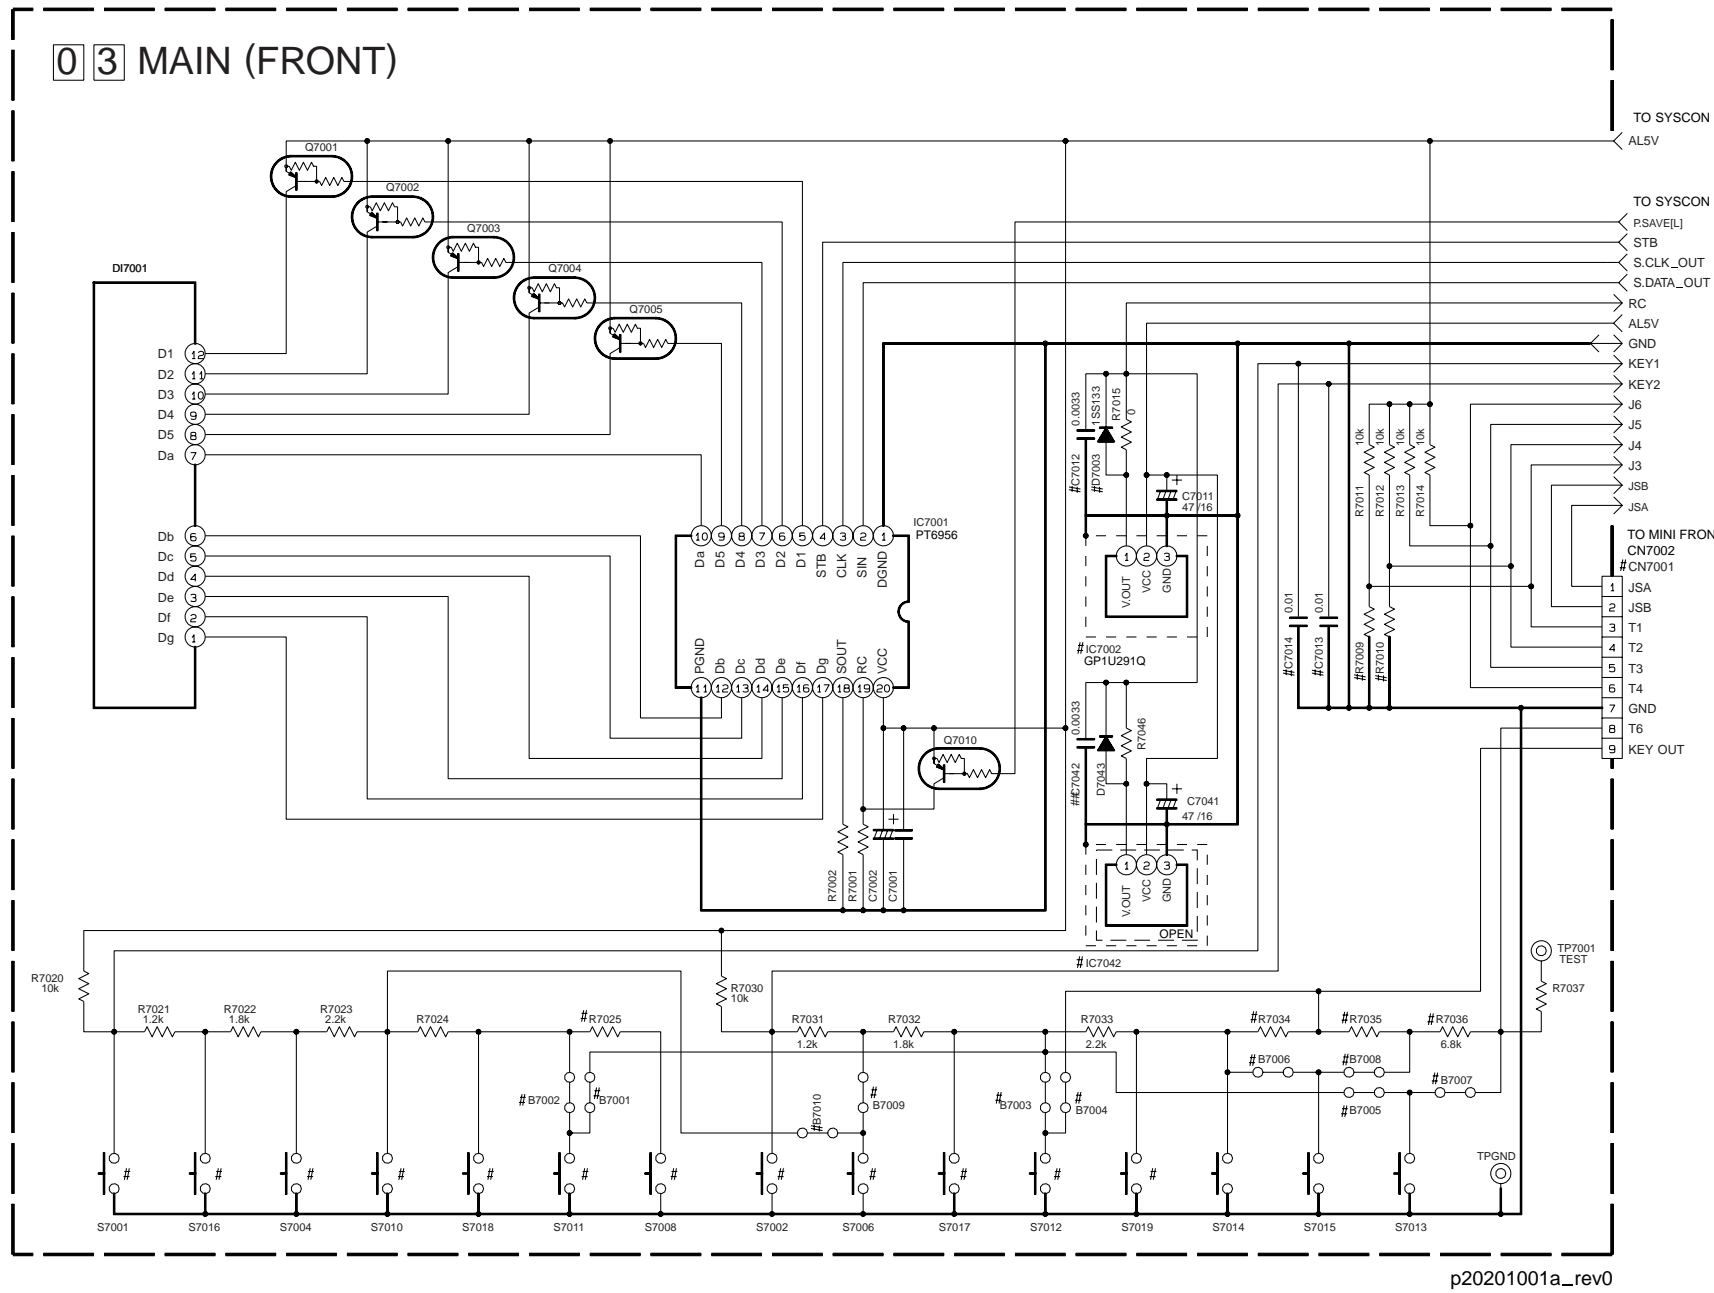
0 3 MAIN (FRONT)

TO SYSCON
AL5V

TO SYSCON
P.SAVE[L]
STB
S.CLK_OUT
S.DATA_OUT
RC
AL5V
GND
KEY1
KEY2
J6
J5
J4
J3
JSB
JSA

TO MINI FRON
CN7002
#CN7001

| | |
|---|---|
| 1 | JSA |
| 2 | JSB |
| 3 | T1 |
| 4 | T2 |
| 5 | T3 |
| 6 | T4 |
| 7 | GND |
| 8 | T6 |
| 9 | KEY OUT |

Q7001
Q7002
Q7003
Q7004
Q7005
DI7001
D1 12
D2 11
D3 10
D4 9
D5 8
Da 7
Db 6
Dc 5
Dd 4
De 3
Df 2
Dg 1

IC7001
PT6956
10 Da
9 D5
8 D4
7 D3
6 D2
5 D1
4 STB
3 CLK
2 SIN
1 DGND
11 PGND
12 Db
13 Dc
14 Dd
15 De
16 Df
17 Dg
18 SOUT
19 RC
20 VCC

#C7012 0.0033
#D7003 1SS133
R7015 0
C7011 47/16
1 V.OUT 2 VCC 3 GND
#IC7002
GP1U291Q
#C7042 0.0033
D7043
R7046
C7041 47/16
1 V.OUT 2 VCC 3 GND
OPEN
#IC7042
Q7010
R7002
R7001
C7002
C7001
#C7014 0.01
#C7013 0.01
R7011 10k
R7012 10k
R7013 10k
R7014 10k
#R7009
#R7010

R7020 10k
R7021 1.2k
R7022 1.8k
R7023 2.2k
R7024
#R7025
R7030 10k
R7031 1.2k
R7032 1.8k
R7033 2.2k
#R7034
#R7035
#R7036 6.8k
R7037
TP7001 TEST
TPGND
#B7002
#B7001
#B7010
#B7009
#B7003
#B7004
#B7006
#B7008
#B7007
#B7005

S7001
S7016
S7004
S7010
S7018
S7011
S7008
S7002
S7006
S7017
S7012
S7019
S7014
S7015
S7013

p20201001a_rev0